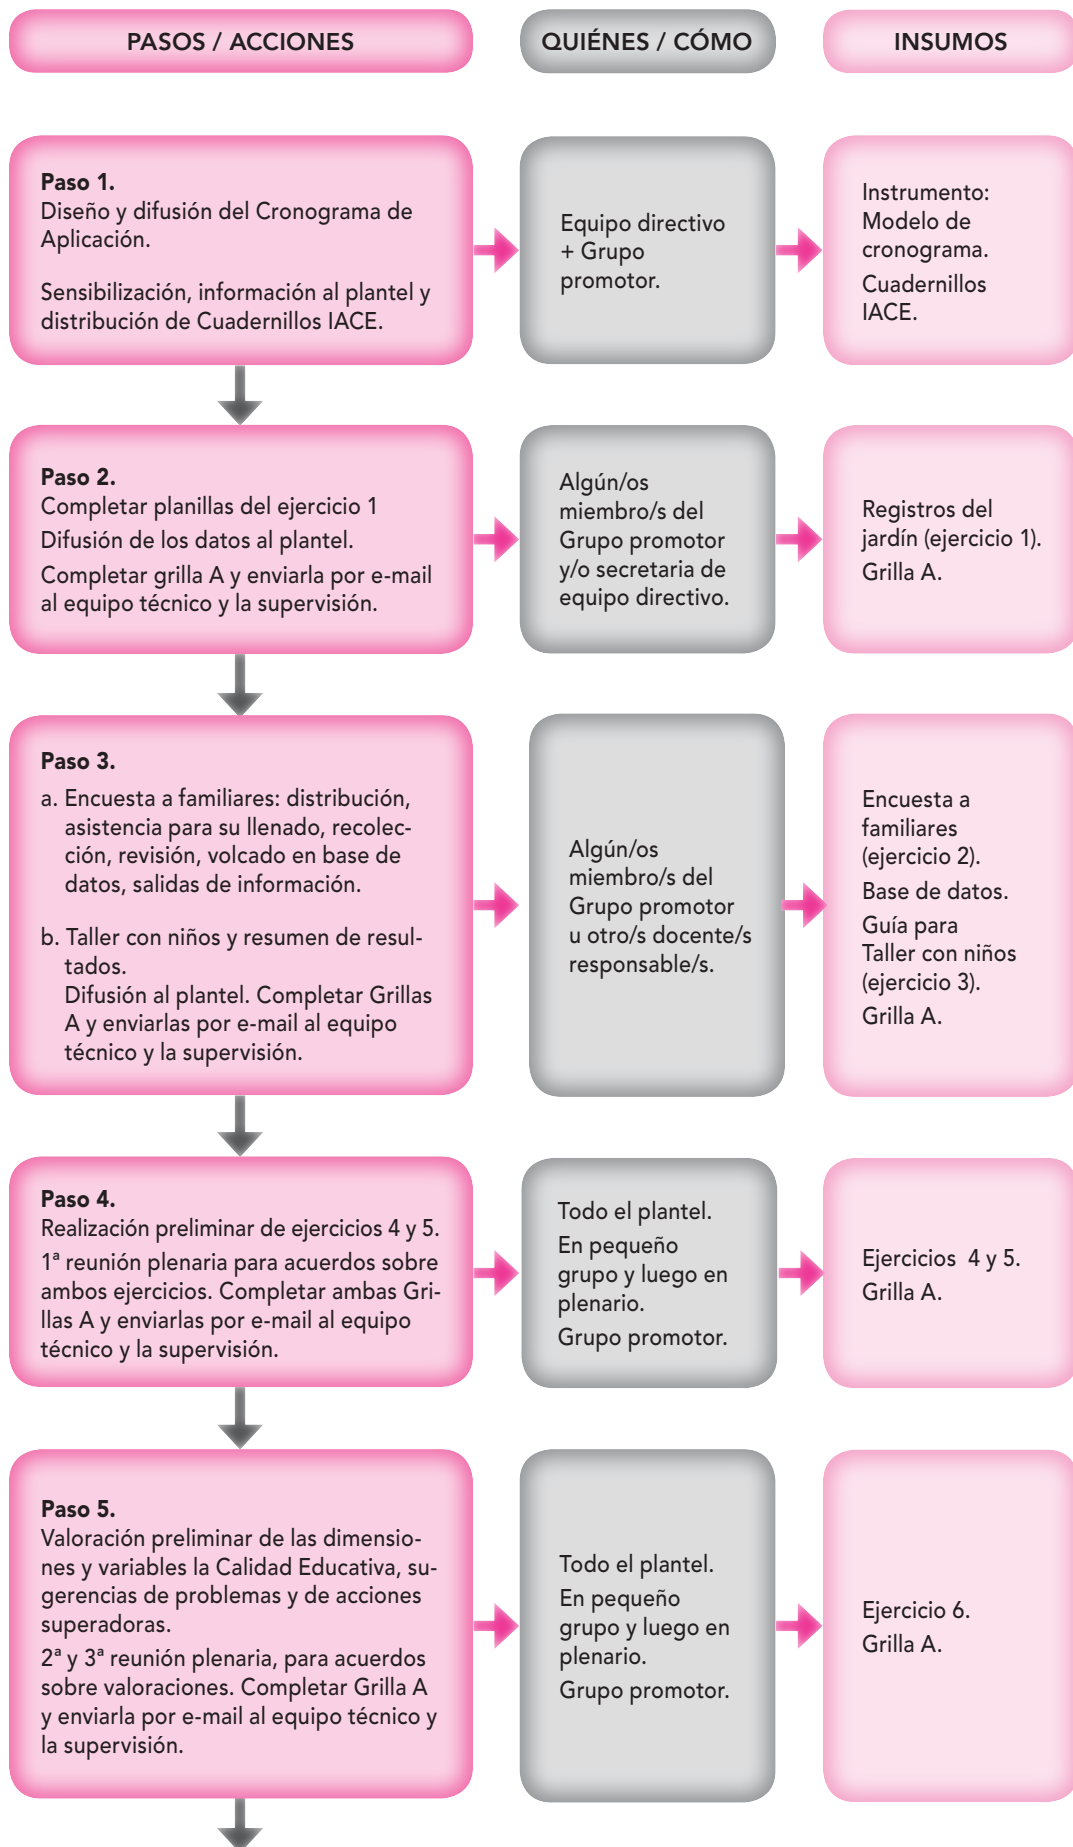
PASOS / ACCIONES

QUIÉNES / CÓMO

INSUMOS

Paso 1.
Diseño y difusión del Cronograma de Aplicación.

Sensibilización, información al plantel y distribución de Cuadernillos IACE.

Equipo directivo + Grupo promotor.

Instrumento: Modelo de cronograma.
Cuadernillos IACE.

Paso 2.
Completar planillas del ejercicio 1
Difusión de los datos al plantel.
Completar grilla A y enviarla por e-mail al equipo técnico y la supervisión.

Algún/os miembro/s del Grupo promotor y/o secretaria de equipo directivo.

Registros del jardín (ejercicio 1).
Grilla A.

Paso 3.
a. Encuesta a familiares: distribución, asistencia para su llenado, recolección, revisión, volcado en base de datos, salidas de información.

b. Taller con niños y resumen de resultados.
Difusión al plantel. Completar Grillas A y enviarlas por e-mail al equipo técnico y la supervisión.

Algún/os miembro/s del Grupo promotor u otro/s docente/s responsable/s.

Encuesta a familiares (ejercicio 2).
Base de datos.
Guía para Taller con niños (ejercicio 3).
Grilla A.

Paso 4.
Realización preliminar de ejercicios 4 y 5.
1ª reunión plenaria para acuerdos sobre ambos ejercicios. Completar ambas Grillas A y enviarlas por e-mail al equipo técnico y la supervisión.

Todo el plantel.
En pequeño grupo y luego en plenario.
Grupo promotor.

Ejercicios 4 y 5.
Grilla A.

Paso 5.
Valoración preliminar de las dimensiones y variables la Calidad Educativa, sugerencias de problemas y de acciones superadoras.
2ª y 3ª reunión plenaria, para acuerdos sobre valoraciones. Completar Grilla A y enviarla por e-mail al equipo técnico y la supervisión.

Todo el plantel.
En pequeño grupo y luego en plenario.
Grupo promotor.

Ejercicio 6.
Grilla A.